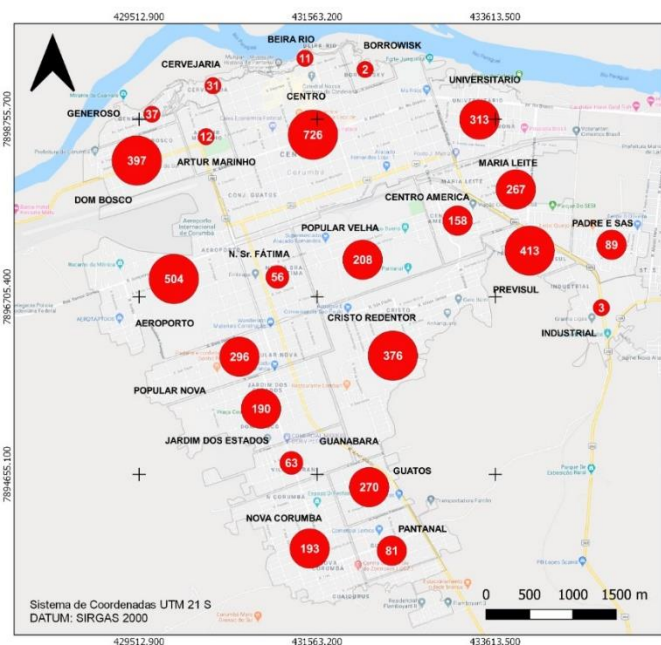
429512.900
431563.200
433613.500

7898755.700
7896705.400
7894655.100

BEIRA RIO
BORROWISK
CERVEJARIA
11
2
31
UNIVERSITARIO
CENTRO
GENEROSO
37
313
726
12
397
ARTUR MARINHO
MARIA LEITE
267
DOM BOSCO
CENTRO AMERICA
158
PADRE E SAS
89
POPULAR VELHA
413
N. Sr. FÁTIMA
208
504
56
PREVISUL
3
AEROPORTO
CRISTO REDENTOR
INDUSTRIAL
296
376
POPULAR NOVA
190
JARDIM DOS ESTADOS
GUANABARA
63
GUATOS
270
NOVA CORUMBA
PANTANAL
193
81

0 500 1000 1500 m

Sistema de Coordenadas UTM 21 S
DATUM: SIRGAS 2000

429512.900
431563.200
433613.500